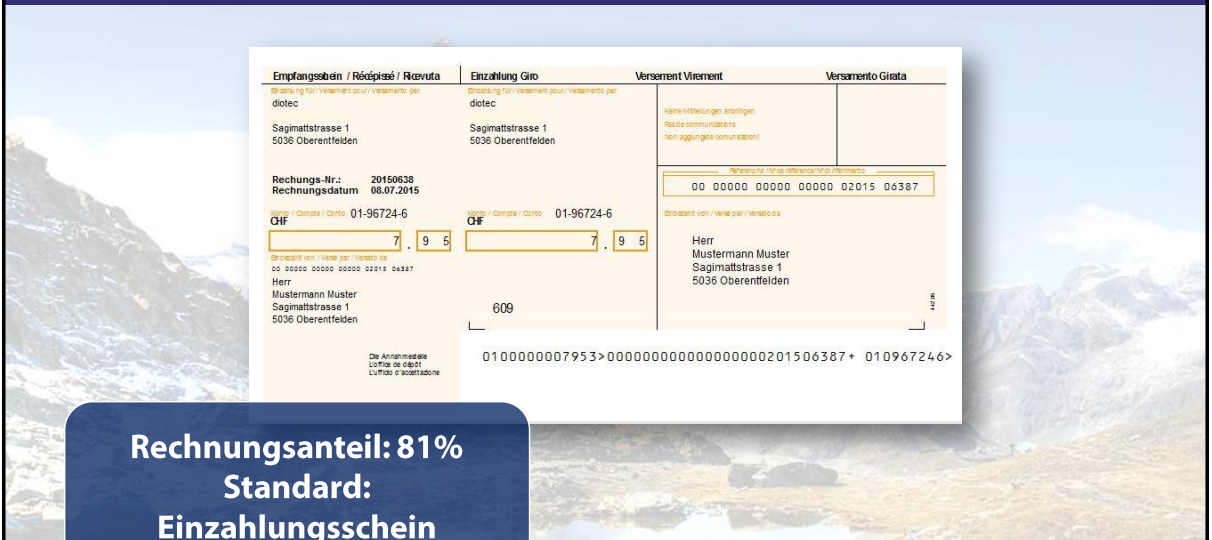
Empfangsschein / Récépissé / Ricevuta

Einzahlung für / Versement pour / Versamento per
diotec

Sagimattstrasse 1
5036 Oberentfelden

Rechungs-Nr.: 20150638
Rechnungsdatum 08.07.2015

Konto / Compte / Conto 01-96724-6
CHF

7 . 9 5

Einbezahlt von / Versé par / Versato da
00 00000 00000 00000 02015 06387
Herr
Mustermann Muster
Sagimattstrasse 1
5036 Oberentfelden

Die Annahmestelle
L'office de dépôt
L'ufficio d'accettazione

Einzahlung Giro

Versement Virement

Versamento Girata

Einzahlung für / Versement pour / Versamento per
diotec

Sagimattstrasse 1
5036 Oberentfelden

Konto / Compte / Conto 01-96724-6
CHF

7 . 9 5

609

Keine Mitteilungen anbringen
Pas de communications
Non aggiungete comunicazioni

Referenz-Nr. / N° de référence / N° di riferimento
00 00000 00000 00000 02015 06387

Einbezahlt von / Versé par / Versato da

Herr
Mustermann Muster
Sagimattstrasse 1
5036 Oberentfelden

010000007953>000000000000000000201506387+ 010967246>

Rechnungsanteil: 81%
Standard:
Einzahlungsschein